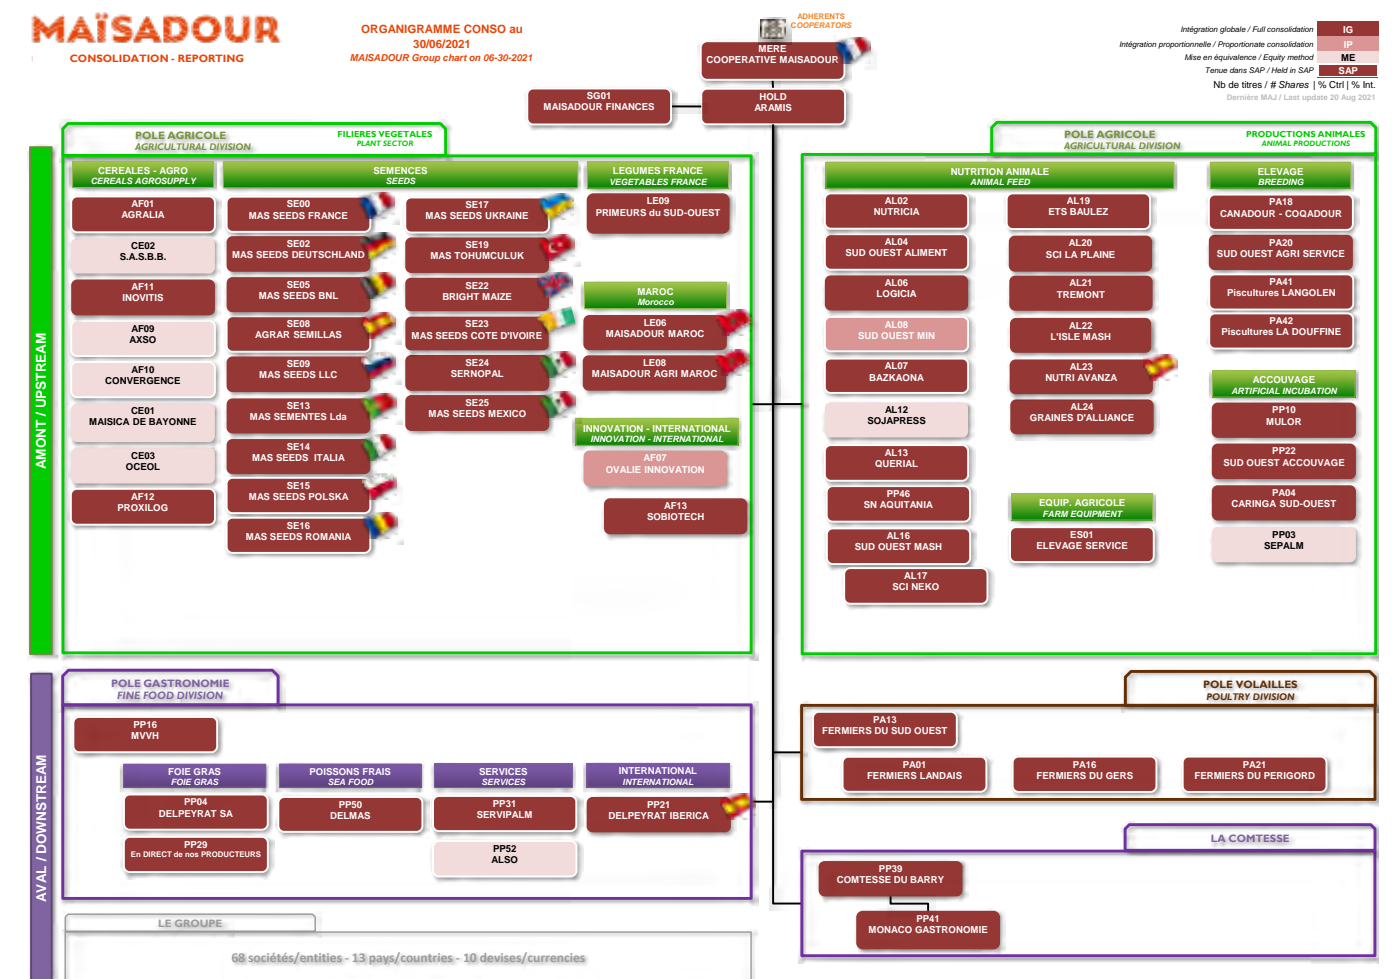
MAÏSADOUR
CONSOLIDATION - REPORTING

ORGANIGRAMME CONSO au 30/06/2021
MAISADOUR Group chart on 06-30-2021

ADHERENTS
COOPERATORS

MERE
COOPERATIVE MAISADOUR

Intégration globale / Full consolidation IG
Intégration proportionnelle / Proportionate consolidation IP
Mise en équivalence / Equity method ME
Tenue dans SAP / Held in SAP SAP
Nb de titres / # Shares | % Ctrl | % Int.
Dernière MAJ / Last update 20 Aug 2021

SG01
MAISADOUR FINANCES

HOLD
ARAMIS

POLE AGRICOLE
AGRICULTURAL DIVISION
FILIERES VEGETALES
PLANT SECTOR

CEREALES - AGRO
CEREALS AGROSUPPLY
AF01 AGRALIA
CE02 S.A.S.B.B.
AF11 INOVITIS
AF09 AXSO
AF10 CONVERGENCE
CE01 MAISICA DE BAYONNE
CE03 OCEOL
AF12 PROXILOG

SEMENCES
SEEDS
SE00 MAS SEEDS FRANCE
SE02 MAS SEEDS DEUTSCHLAND
SE05 MAS SEEDS BNL
SE08 AGRAR SEMILLAS
SE09 MAS SEEDS LLC
SE13 MAS SEMENTES Lda
SE14 MAS SEEDS ITALIA
SE15 MAS SEEDS POLSKA
SE16 MAS SEEDS ROMANIA
SE17 MAS SEEDS UKRAINE
SE19 MAS TOHUMCULUK
SE22 BRIGHT MAIZE
SE23 MAS SEEDS COTE D'IVOIRE
SE24 SERNOPAL
SE25 MAS SEEDS MEXICO

LEGUMES FRANCE
VEGETABLES FRANCE
LE09 PRIMEURS du SUD-OUEST

MAROC
Morocco
LE06 MAISADOUR MAROC
LE08 MAISADOUR AGRI MAROC

INNOVATION - INTERNATIONAL
INNOVATION - INTERNATIONAL
AF07 OVALIE INNOVATION
AF13 SOBIOTECH

POLE AGRICOLE
AGRICULTURAL DIVISION
PRODUCTIONS ANIMALES
ANIMAL PRODUCTIONS

NUTRITION ANIMALE
ANIMAL FEED
AL02 NUTRICIA
AL04 SUD OUEST ALIMENT
AL06 LOGICIA
AL08 SUD OUEST MIN
AL07 BAZKAONA
AL12 SOJAPRESS
AL13 QUERIAL
PP46 SN AQUITANIA
AL16 SUD OUEST MASH
AL17 SCI NEKO
AL19 ETS BAULEZ
AL20 SCI LA PLAINE
AL21 TREMONT
AL22 L'ISLE MASH
AL23 NUTRI AVANZA
AL24 GRAINES D'ALLIANCE

EQUIP. AGRICOLE
FARM EQUIPMENT
ES01 ELEVAGE SERVICE

ELEVAGE
BREEDING
PA18 CANADOUR - COQADOUR
PA20 SUD OUEST AGRI SERVICE
PA41 Pisculture LANGOLEN
PA42 Piscultures LA DOUFFINE

ACCOUVAGE
ARTIFICIAL INCUBATION
PP10 MULOR
PP22 SUD OUEST ACCOUVAGE
PA04 CARINGA SUD-OUEST
PP03 SEPALM

AMONT / UPSTREAM

AVAL / DOWNSTREAM

POLE GASTRONOMIE
FINE FOOD DIVISION
PP16 MVVH

FOIE GRAS
FOIE GRAS
PP04 DELPEYRAT SA
PP29 En DIRECT de nos PRODUCTEURS

POISSONS FRAIS
SEA FOOD
PP50 DELMAS

SERVICES
SERVICES
PP31 SERVIPALM
PP52 ALSO

INTERNATIONAL
INTERNATIONAL
PP21 DELPEYRAT IBERICA

POLE VOLAILLES
POULTRY DIVISION
PA13 FERMIERS DU SUD OUEST
PA01 FERMIERS LANDAIS
PA16 FERMIERS DU GERS
PA21 FERMIERS DU PERIGORD

LA COMTESSE
PP39 COMTESSE DU BARRY
PP41 MONACO GASTRONOMIE

LE GROUPE
68 sociétés/entities - 13 pays/countries - 10 devises/currencies